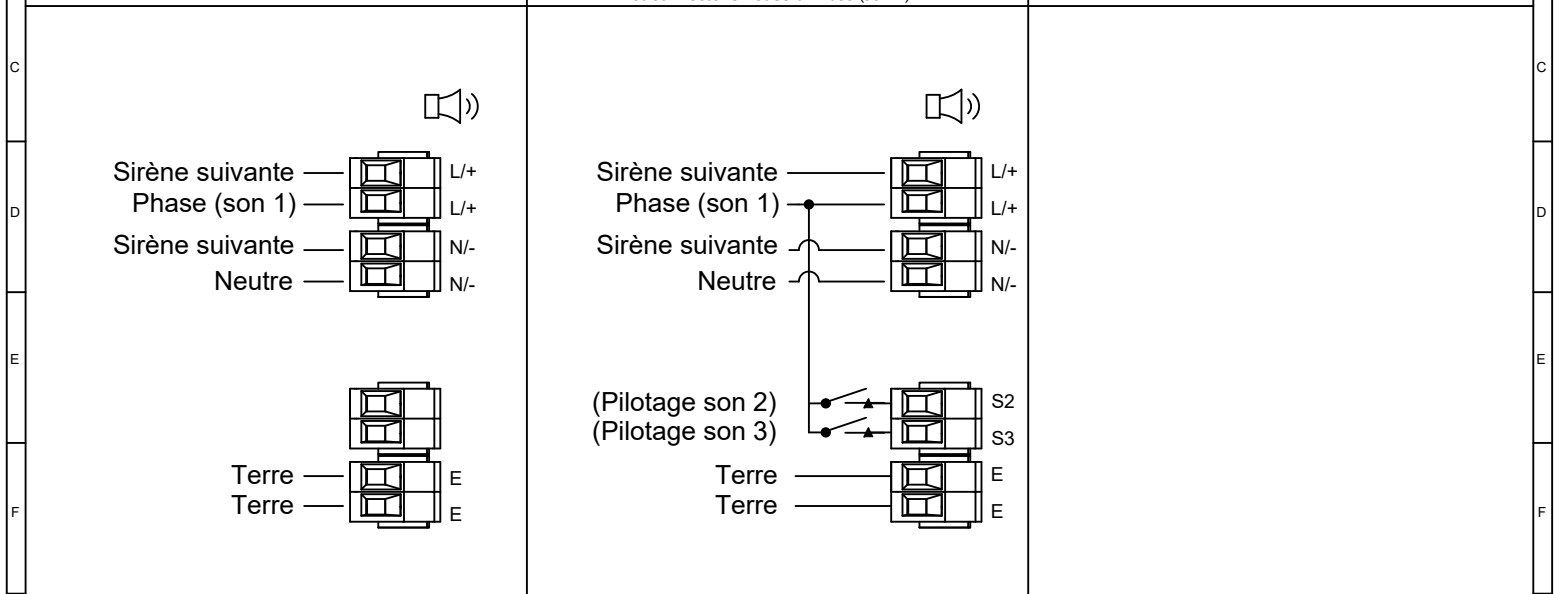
C

D

E

F

Sirène suivante
Phase (son 1)
Sirène suivante
Neutre

L/+
L/+
N/-
N/-

Terre
Terre

E
E

Sirène suivante
Phase (son 1)
Sirène suivante
Neutre

L/+
L/+
N/-
N/-

(Pilotage son 2)
(Pilotage son 3)

S2
S3

Terre
Terre

E
E

C

D

E

F